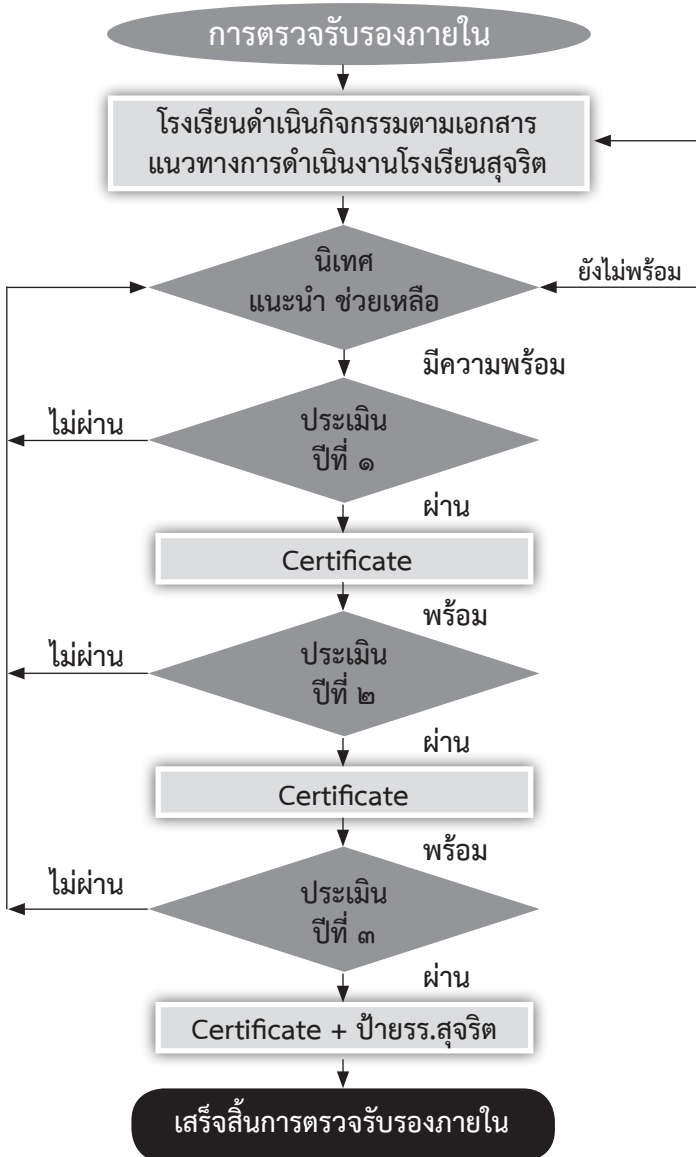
การตรวจรับรองภายใน

โรงเรียนดำเนินกิจกรรมตามเอกสารแนวทางการดำเนินงานโรงเรียนสุจริต

นิเทศ
แนะนำ ช่วยเหลือ

ยังไม่พร้อม

มีความพร้อม

ไม่ผ่าน

ประเมิน
ปีที่ ๑

ผ่าน

Certificate

พร้อม

ไม่ผ่าน

ประเมิน
ปีที่ ๒

ผ่าน

Certificate

พร้อม

ไม่ผ่าน

ประเมิน
ปีที่ ๓

ผ่าน

Certificate + ป้ายรร.สุจริต

เสร็จสิ้นการตรวจรับรองภายใน